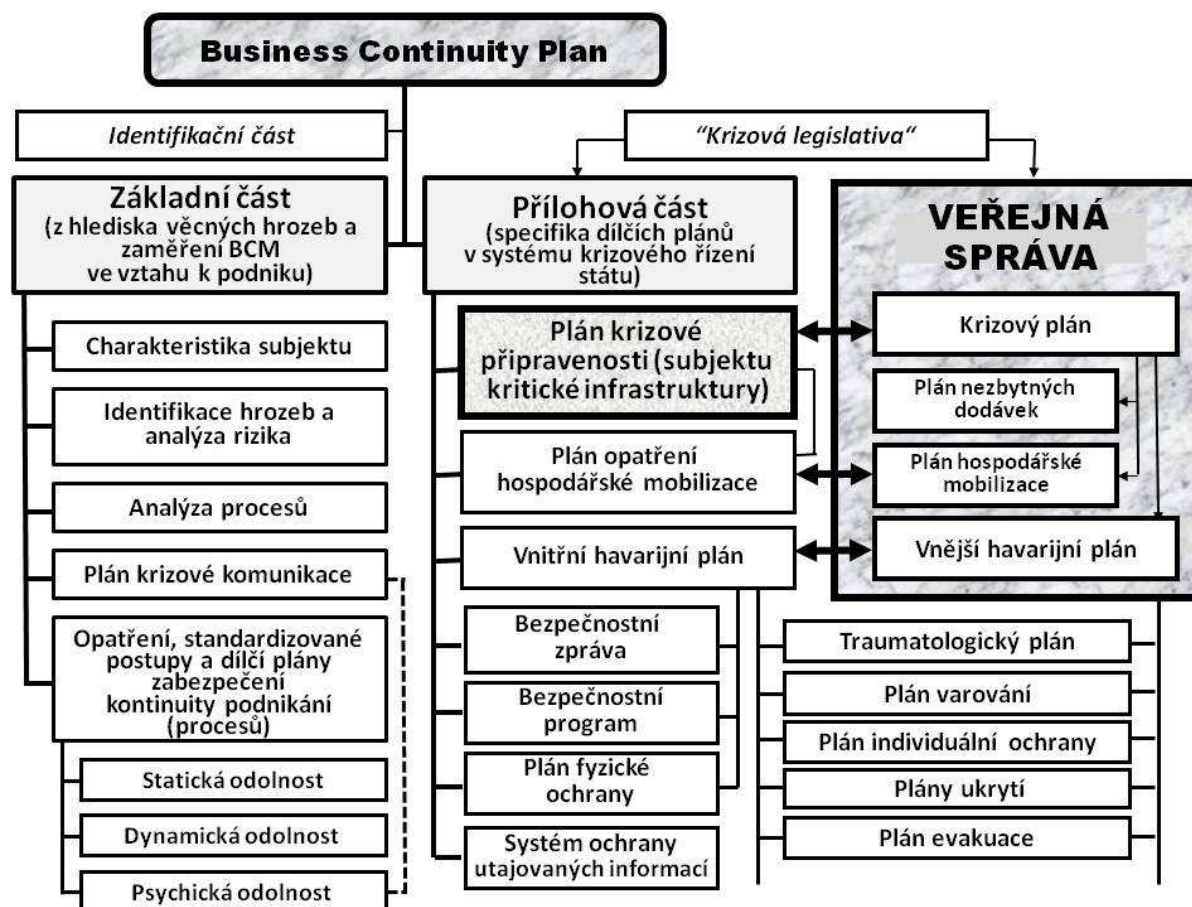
Business Continuity Plan

Identifikační část

"Krizová legislativa"

Základní část
(z hlediska věcných hrozeb a zaměření BCM ve vztahu k podniku)

Přílohová část
(specifika dílčích plánů v systému krizového řízení státu)

VEŘEJNÁ SPRÁVA

Charakteristika subjektu

Identifikace hrozeb a analýza rizika

Analýza procesů

Plán krizové komunikace

Opatření, standardizované postupy a dílčí plány zabezpečení kontinuity podnikání (procesů)

Statická odolnost

Dynamická odolnost

Psychická odolnost

Plán krizové připravenosti (subjektu kritické infrastruktury)

Plán opatření hospodářské mobilizace

Vnitřní havarijní plán

Bezpečnostní zpráva

Bezpečnostní program

Plán fyzické ochrany

Systém ochrany utajovaných informací

Krizový plán

Plán nezbytných dodávek

Plán hospodářské mobilizace

Vnější havarijní plán

Traumatologický plán

Plán varování

Plán individuální ochrany

Plány ukrytí

Plán evakuace